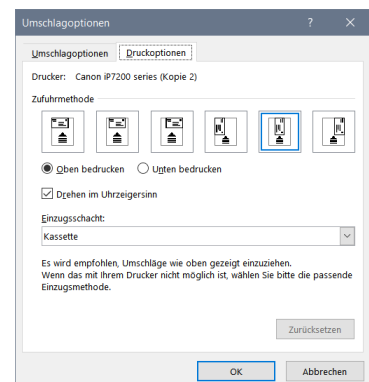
Umschlagoptionen

?

Umschlagoptionen

Druckoptionen

Drucker: Canon iP7200 series (Kopie 2)

Zufuhrmethode

Oben bedrucken

Unten bedrucken

Drehen im Uhrzeigersinn

Einzugsschacht:

Kassette

Es wird empfohlen, Umschläge wie oben gezeigt einzuziehen.
Wenn das mit Ihrem Drucker nicht möglich ist, wählen Sie bitte die passende Einzugsmethode.

Zurücksetzen

OK

Abbrechen